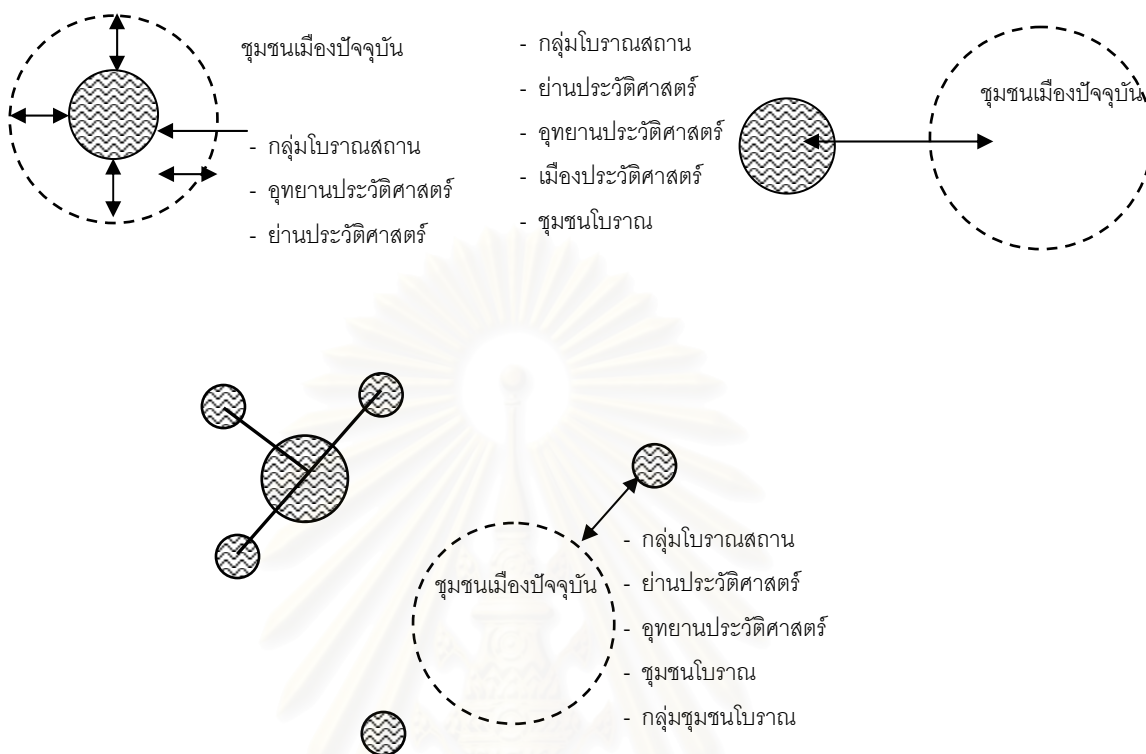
ชุมชนเมืองปัจจุบัน

- กลุ่มโบราณสถาน
- อุทยานประวัติศาสตร์
- ย่านประวัติศาสตร์

- กลุ่มโบราณสถาน
- ย่านประวัติศาสตร์
- อุทยานประวัติศาสตร์
- เมืองประวัติศาสตร์
- ชุมชนโบราณ

ชุมชนเมืองปัจจุบัน

ชุมชนเมืองปัจจุบัน

- กลุ่มโบราณสถาน
- ย่านประวัติศาสตร์
- อุทยานประวัติศาสตร์
- ชุมชนโบราณ
- กลุ่มชุมชนโบราณ